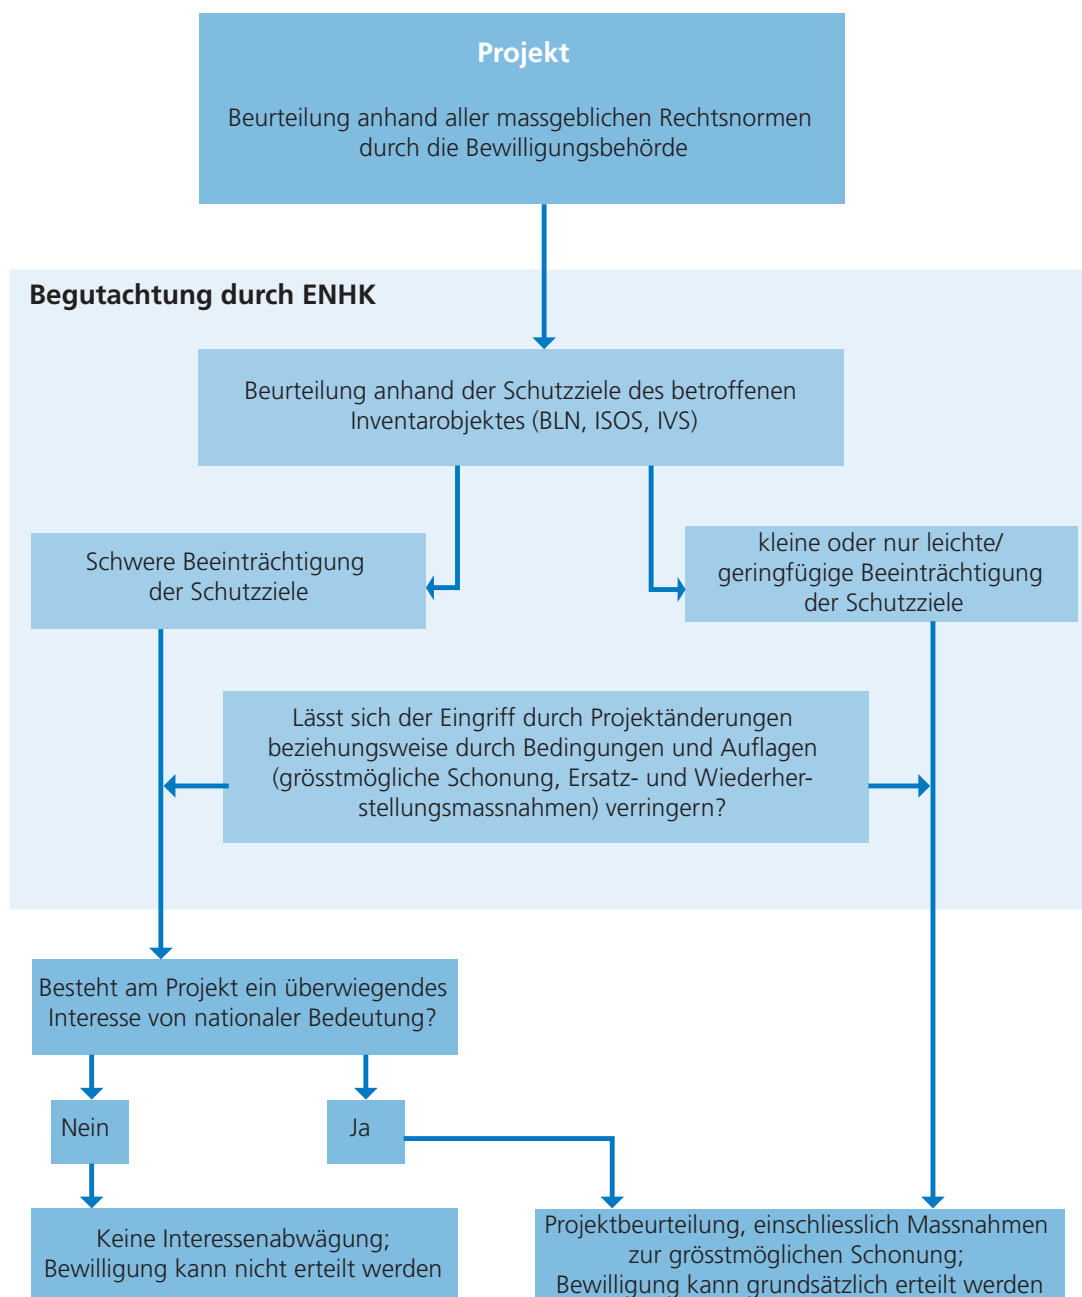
Projekt

Beurteilung anhand aller massgeblichen Rechtsnormen durch die Bewilligungsbehörde

Begutachtung durch ENHK

Beurteilung anhand der Schutzziele des betroffenen Inventarobjektes (BLN, ISOS, IVS)

Schwere Beeinträchtigung der Schutzziele

kleine oder nur leichte/ geringfügige Beeinträchtigung der Schutzziele

Lässt sich der Eingriff durch Projektänderungen beziehungsweise durch Bedingungen und Auflagen (grösstmögliche Schonung, Ersatz- und Wiederherstellungsmassnahmen) verringern?

Besteht am Projekt ein überwiegendes Interesse von nationaler Bedeutung?

Nein

Ja

Keine Interessenabwägung; Bewilligung kann nicht erteilt werden

Projektbeurteilung, einschliesslich Massnahmen zur grösstmöglichen Schonung; Bewilligung kann grundsätzlich erteilt werden